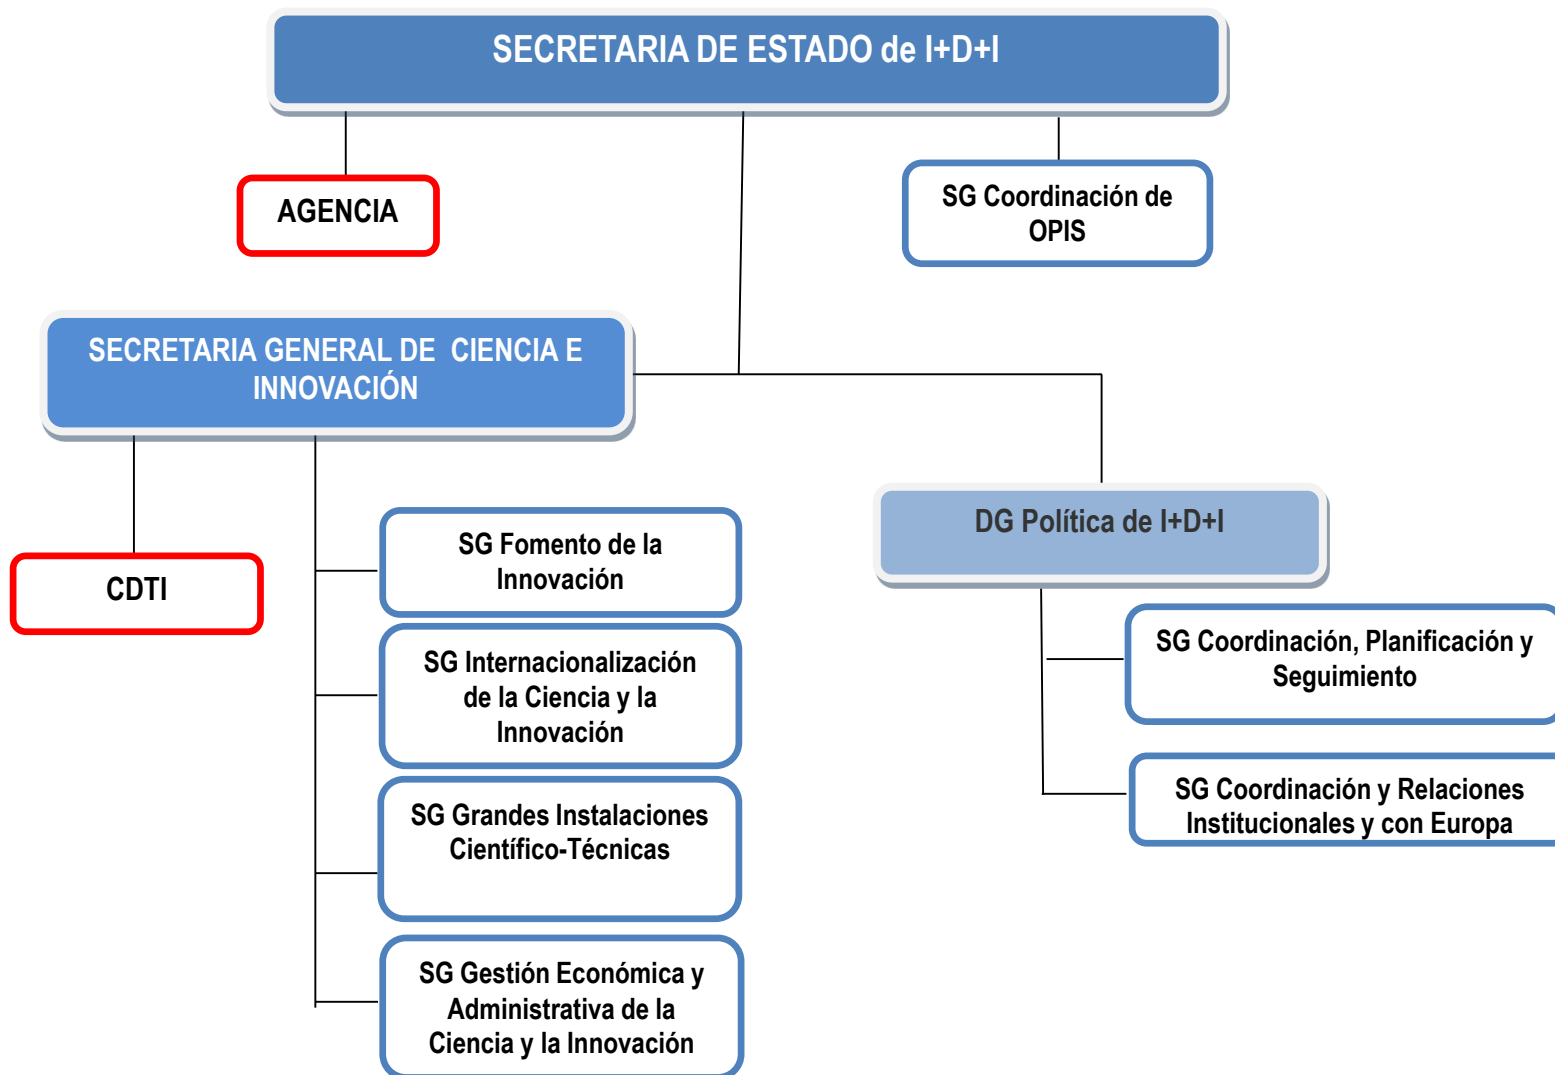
SECRETARIA DE ESTADO de I+D+I

AGENCIA

SG Coordinación de OPIS

SECRETARIA GENERAL DE CIENCIA E INNOVACIÓN

CDTI

SG Fomento de la Innovación

SG Internacionalización de la Ciencia y la Innovación

SG Grandes Instalaciones Científico-Técnicas

SG Gestión Económica y Administrativa de la Ciencia y la Innovación

DG Política de I+D+I

SG Coordinación, Planificación y Seguimiento

SG Coordinación y Relaciones Institucionales y con Europa